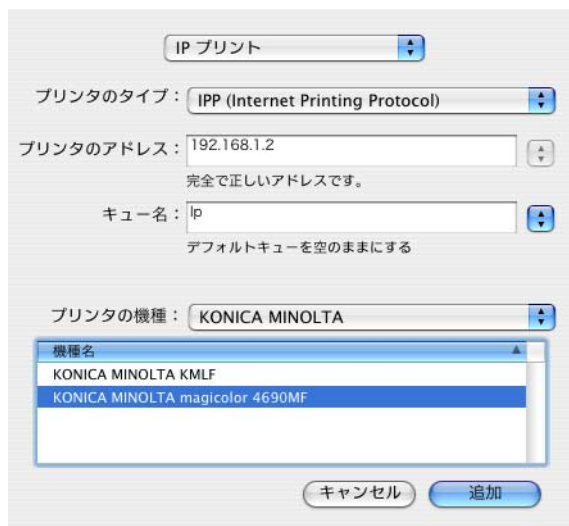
IP プリント

プリンタのタイプ： IPP (Internet Printing Protocol)

プリンタのアドレス： 192.168.1.2

完全で正しいアドレスです。

キュー名： lp

デフォルトキューを空のままにする

プリンタの機種： KONICA MINOLTA

| 機種名 |
|---|
| KONICA MINOLTA KMLF |
| KONICA MINOLTA magicolor 4690MF |

キャンセル 追加